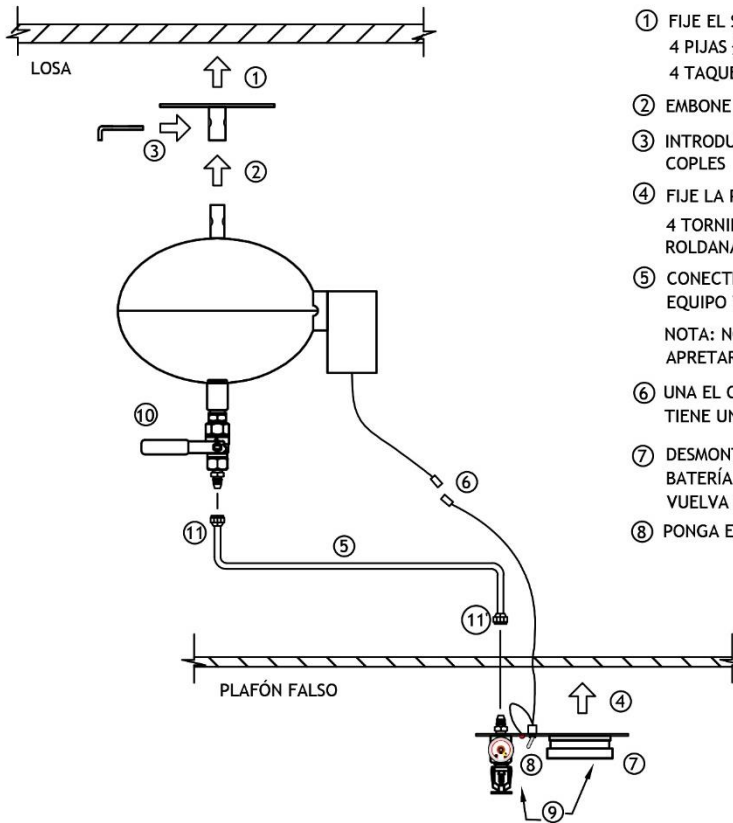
LOSA

① ② ③

⑩

⑪ ⑤ ⑥

⑪

PLAFÓN FALSO

④

⑧ ⑦

⑨

① FIJE EL S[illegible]
4 PIJAS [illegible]
4 TAQUE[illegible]

② EMBONE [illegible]

③ INTRODU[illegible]
COPLES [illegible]

④ FIJE LA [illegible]
4 TORNI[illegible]
ROLDANA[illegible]

⑤ CONECT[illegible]
EQUIPO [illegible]

NOTA: N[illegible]
APRETAR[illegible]

⑥ UNA EL C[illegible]
TIENE UN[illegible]

⑦ DESMONT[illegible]
BATERÍA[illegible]
VUELVA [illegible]

⑧ PONGA E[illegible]